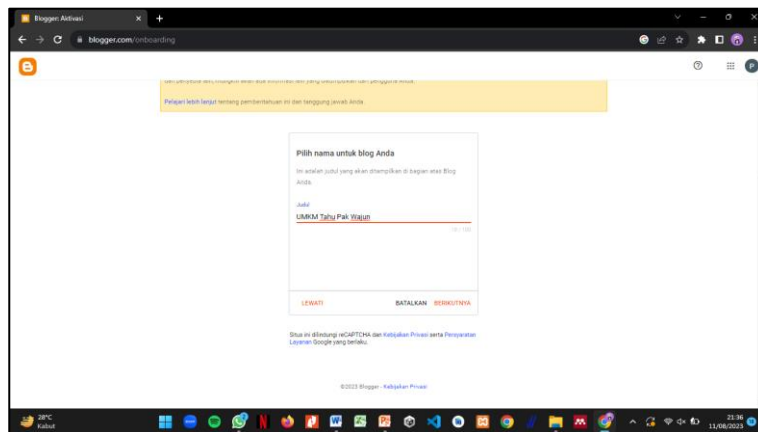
Blogger: Aktivasi
blogger.com/onboarding

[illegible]

Pelajari lebih lanjut tentang pemberitahuan ini dan tanggung jawab Anda.

Pilih nama untuk blog Anda

Ini adalah judul yang akan ditampilkan di bagian atas Blog Anda.

Judul
UMKM Tahu Pak Wajun
18 / 100

LEWATI
BATALKAN
BERIKUTNYA

Situs ini dilindungi reCAPTCHA dan Kebijakan Privasi serta Persyaratan Layanan Google yang berlaku.

©2023 Blogger · Kebijakan Privasi

28°C
Kabut

21:36
11/08/2023